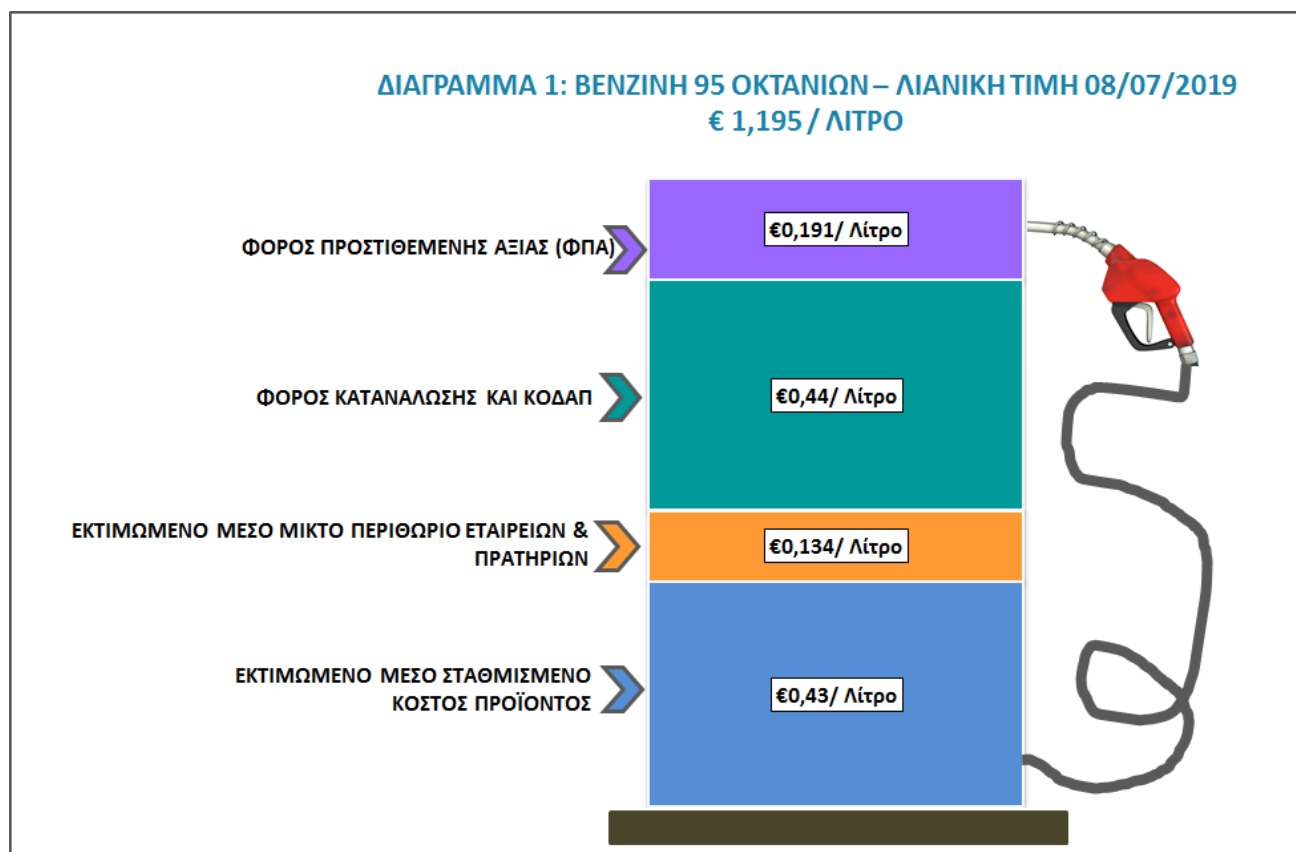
ΔΙΑΓΡΑΜΜΑ 1: ΒΕΝΖΙΝΗ 95 ΟΚΤΑΝΙΩΝ – ΛΙΑΝΙΚΗ ΤΙΜΗ 08/07/2019
€ 1,195 / ΛΙΤΡΟ

ΦΟΡΟΣ ΠΡΟΣΤΙΘΕΜΕΝΗΣ ΑΞΙΑΣ (ΦΠΑ)

€0,191/ Λίτρο

ΦΟΡΟΣ ΚΑΤΑΝΑΛΩΣΗΣ ΚΑΙ ΚΟΔΑΠ

€0,44/ Λίτρο

ΕΚΤΙΜΩΜΕΝΟ ΜΕΣΟ ΜΙΚΤΟ ΠΕΡΙΘΩΡΙΟ ΕΤΑΙΡΕΙΩΝ & ΠΡΑΤΗΡΙΩΝ

€0,134/ Λίτρο

ΕΚΤΙΜΩΜΕΝΟ ΜΕΣΟ ΣΤΑΘΜΙΣΜΕΝΟ ΚΟΣΤΟΣ ΠΡΟΪΟΝΤΟΣ

€0,43/ Λίτρο